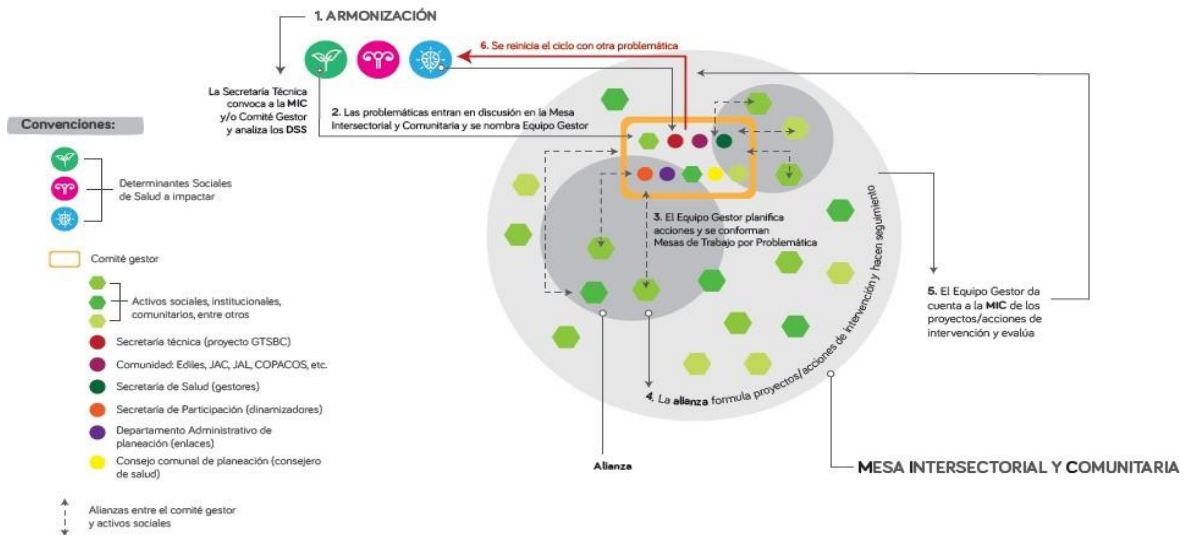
1. ARMONIZACIÓN

6. Se reinicia el ciclo con otra problemática

La Secretaría Técnica convoca a la MIC y/o Comité Gestor y analiza los DSS

2. Las problemáticas entran en discusión en la Mesa Intersectorial y Comunitaria y se nombra Equipo Gestor

Convenciones:

Determinantes Sociales de Salud a impactar

Comité gestor

Activos sociales, institucionales, comunitarios, entre otros

Secretaría técnica (proyecto GTSBC)

Comunidad: Ediles, JAC, JAL, COPACOS, etc.

Secretaría de Salud (gestores)

Secretaría de Participación (dinamizadores)

Departamento Administrativo de planeación (enlaces)

Consejo comunal de planeación (consejero de salud)

Alianzas entre el comité gestor y activos sociales

3. El Equipo Gestor planifica acciones y se conforman Mesas de Trabajo por Problemática

4. La alianza formula proyectos/acciones de intervención y hacen seguimiento

5. El Equipo Gestor da cuenta a la MIC de los proyectos/acciones de intervención y evalúa

Alianza

MESA INTERSECTORIAL Y COMUNITARIA